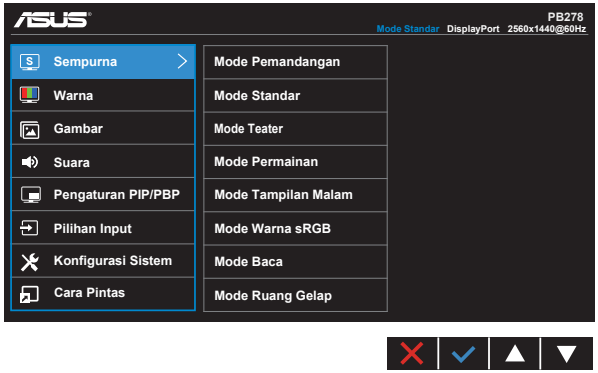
ASUS
PB278
Mode Standar DisplayPort 2560x1440@60Hz

S Sempurna
Warna
Gambar
Suara
Pengaturan PIP/PBP
Pilihan Input
Konfigurasi Sistem
Cara Pintas

Mode Pemandangan
Mode Standar
Mode Teater
Mode Permainan
Mode Tampilan Malam
Mode Warna sRGB
Mode Baca
Mode Ruang Gelap